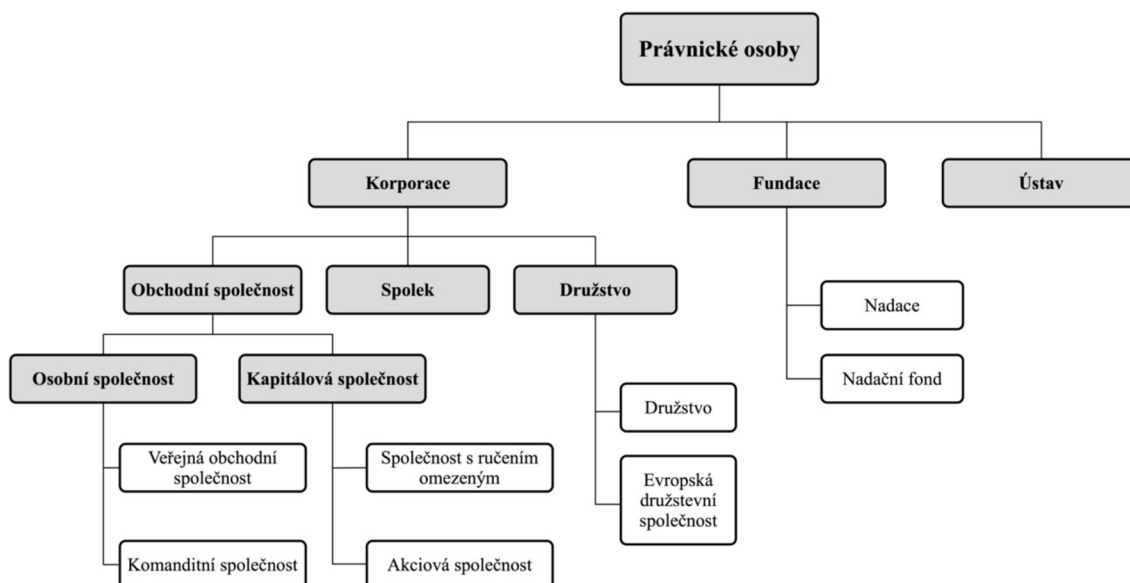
Právnické osoby

Korporace

Fundace

Ústav

Obchodní společnost

Spolek

Družstvo

Osobní společnost

Kapitálová společnost

Veřejná obchodní společnost

Komanditní společnost

Společnost s ručením omezeným

Akciová společnost

Družstvo

Evropská družstevní společnost

Nadace

Nadační fond